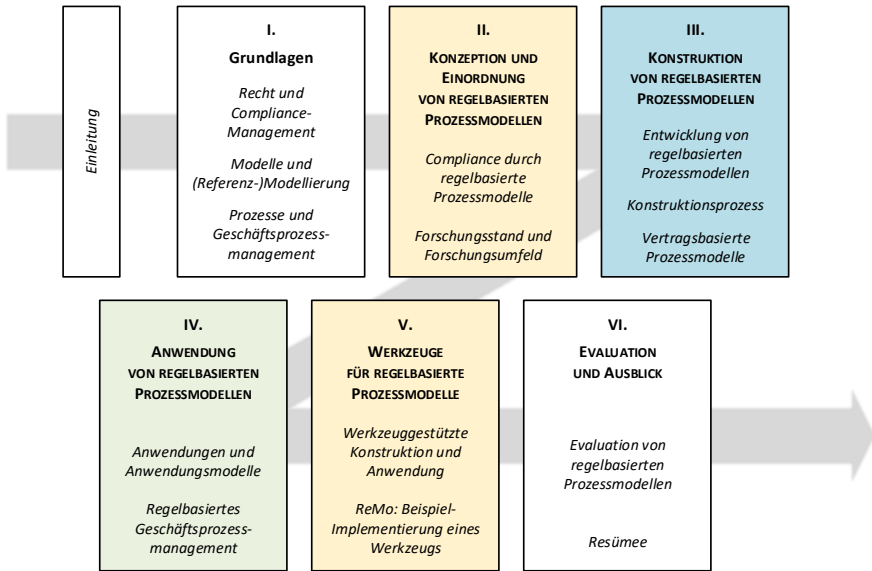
Einleitung

I.
Grundlagen

Recht und Compliance-Management

Modelle und (Referenz-)Modellierung

Prozesse und Geschäftsprozessmanagement

II.
KONZEPTION UND EINORDNUNG VON REGELBASIERTEN PROZESSMODELLEN

Compliance durch regelbasierte Prozessmodelle

Forschungsstand und Forschungsumfeld

III.
KONSTRUKTION VON REGELBASIERTEN PROZESSMODELLEN

Entwicklung von regelbasierten Prozessmodellen

Konstruktionsprozess

Vertragsbasierte Prozessmodelle

IV.
ANWENDUNG VON REGELBASIERTEN PROZESSMODELLEN

Anwendungen und Anwendungsmodelle

Regelbasiertes Geschäftsprozessmanagement

V.
WERKZEUGE FÜR REGELBASIERTE PROZESSMODELLE

Werkzeuggestützte Konstruktion und Anwendung

ReMo: Beispiel-Implementierung eines Werkzeugs

VI.
EVALUATION UND AUSBLICK

Evaluation von regelbasierten Prozessmodellen

Resümee